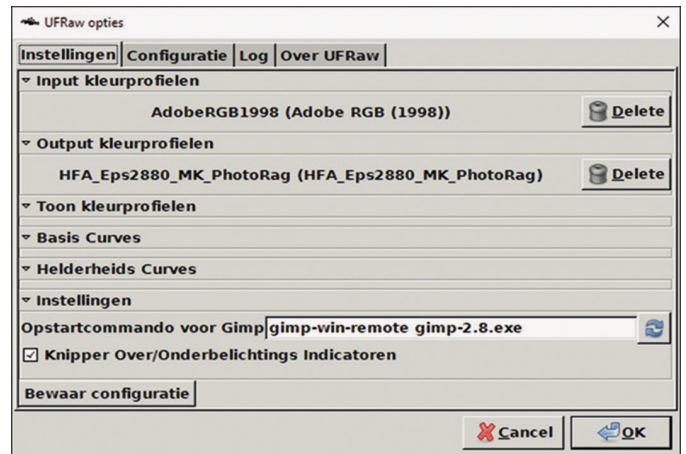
UFRaw opties

×

Instellingen | Configuratie | Log | Over UFRaw

▾ Input kleurprofielen

AdobeRGB1998 (Adobe RGB (1998))

Delete

▾ Output kleurprofielen

HFA_Eps2880_MK_PhotoRag (HFA_Eps2880_MK_PhotoRag)

Delete

▾ Toon kleurprofielen

▾ Basis Curves

▾ Helderheids Curves

▾ Instellingen

Opstartcommando voor Gimp gimp-win-remote gimp-2.8.exe

☑ Knipper Over/Onderbelichtings Indicatoren

Bewaar configuratie

Cancel

OK